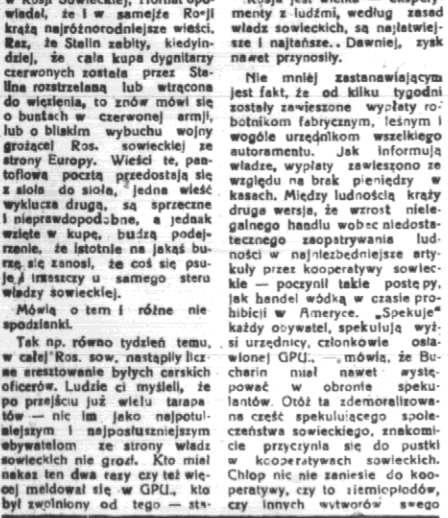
w Rosji Sowieckiej, Hornat opowiadał, że i w samejże Ro§ji krążą najróżnorodniejsze wieści. Raz, że Stalin zabity, kiedyindziej, że cała kupa dygnitarzy czerwonych została przez Stalina rozstrzelaną lub wtrącona do więzienia, to znów mówi się o buntach w czerwonej armji, lub o bliskim wybuchu wojny grożącej Ros. sowieckiej ze strony Europy. Wieści te, pantoflową pocztą przedostają się z sioła do sioła, jedna wieść wyklucza drugą, są sprzeczne i nieprawdopodobne, a jednak wzięte w kupę, budzą podejrzenie, że istotnie na jakąś burzę się zanosi, że coś się psuje i trzeszczy u samego steru władzy sowieckiej.

Mówią o tem i różne nie spodzianki.

Tak np. równo tydzień temu, w całej Ros. sow. nastąpiły liczne aresztowanie byłych carskich oficerów. Ludzie ci myśleli, że po przejściu już wielu tarapatów — nic im jako najpotulniejszym i najposłuszniejszym obywatelom ze strony władz sowieckich nie grozi. Kto miał nakaz ten dwa razy czy też więcej meldował się w GPU., kto był zwolniony od tego — sta-

Rosja jest wielka — eksperymenty z ludźmi, według zasad władz sowieckich, są najtańsze i najłatwiejsze. Dawniej, zysk nawet przynosiły.

Nie mniej zastanawiającym jest fakt, że od kilku tygodni zostały zawieszone wypłaty robotnikom fabrycznym, leśnym i wogóle urzędnikom wszelkiego autoramentu. Jak informują władze, wypłaty zawieszono ze względu na brak pieniędzy w kasach. Między ludnością krąży druga wersja, że wzrost nielegalnego handlu wobec niedostatecznego zaopatrywania ludności w najniezbędniejsze artykuły przez kooperatywy sowieckie — poczynił takie postępy, jak handel wódką w czasie prohibicji w Ameryce. „Spekuje" każdy obywatel, spekulują wyżsi urzędnicy, członkowie osławionej GPU., — mówią, że Bucharin miał nawet wystąpować w obronie spekulantów. Otóż ta zdemoralizowana część spekulującego społeczeństwa sowieckiego, znakomicie przyczynia się do pustki w kooperatywach sowieckich. Chłop nic nie zaniesie do kooperatywy, czy to ziemiopłodów, czy innych wytworów swego